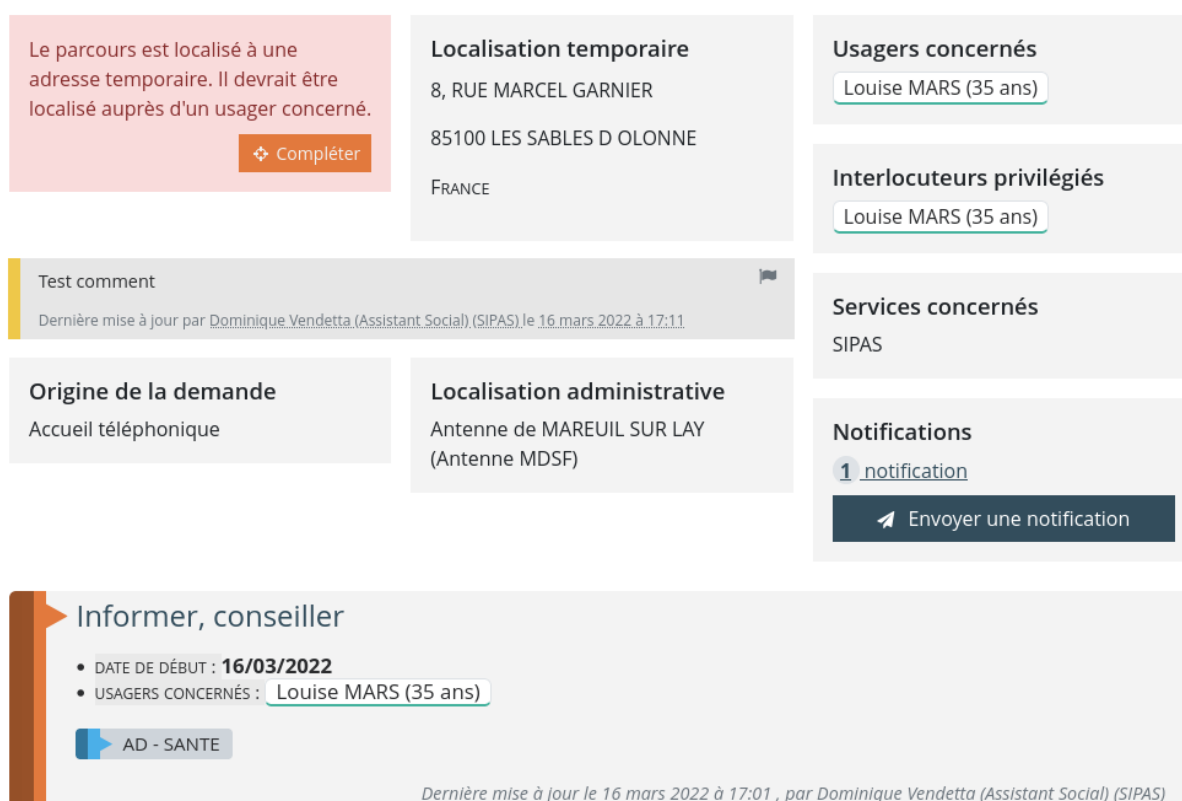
Le parcours est localisé à une adresse temporaire. Il devrait être localisé auprès d'un usager concerné.

Compléter

Localisation temporaire

8, RUE MARCEL GARNIER

85100 LES SABLES D OLONNE

FRANCE

Usagers concernés

Louise MARS (35 ans)

Interlocuteurs privilégiés

Louise MARS (35 ans)

Test comment

Dernière mise à jour par Dominique Vendetta (Assistant Social) (SIPAS) le 16 mars 2022 à 17:11

Services concernés

SIPAS

Origine de la demande

Accueil téléphonique

Localisation administrative

Antenne de MAREUIL SUR LAY (Antenne MDSF)

Notifications

1 notification

Envoyer une notification

Informer, conseiller

• DATE DE DÉBUT : 16/03/2022
• USAGERS CONCERNÉS : Louise MARS (35 ans)

AD - SANTE

Dernière mise à jour le 16 mars 2022 à 17:01 , par Dominique Vendetta (Assistant Social) (SIPAS)